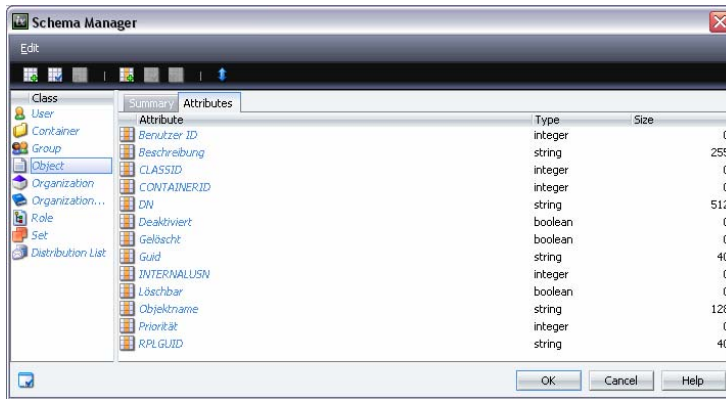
Schema Manager

Edit

Class
User
Container
Group
Object
Organization
Organization...
Role
Set
Distribution List

Summary | Attributes

| Attribute | Type | Size |
|---|---|---|
| Benutzer ID | integer | 0 |
| Beschreibung | string | 255 |
| CLASSID | integer | 0 |
| CONTAINERID | integer | 0 |
| DN | string | 512 |
| Deaktiviert | boolean | 0 |
| Gelöscht | boolean | 0 |
| Guid | string | 40 |
| INTERNALUSN | integer | 0 |
| Löschbar | boolean | 0 |
| Objektname | string | 128 |
| Priorität | integer | 0 |
| RPLGUID | string | 40 |

OK | Cancel | Help